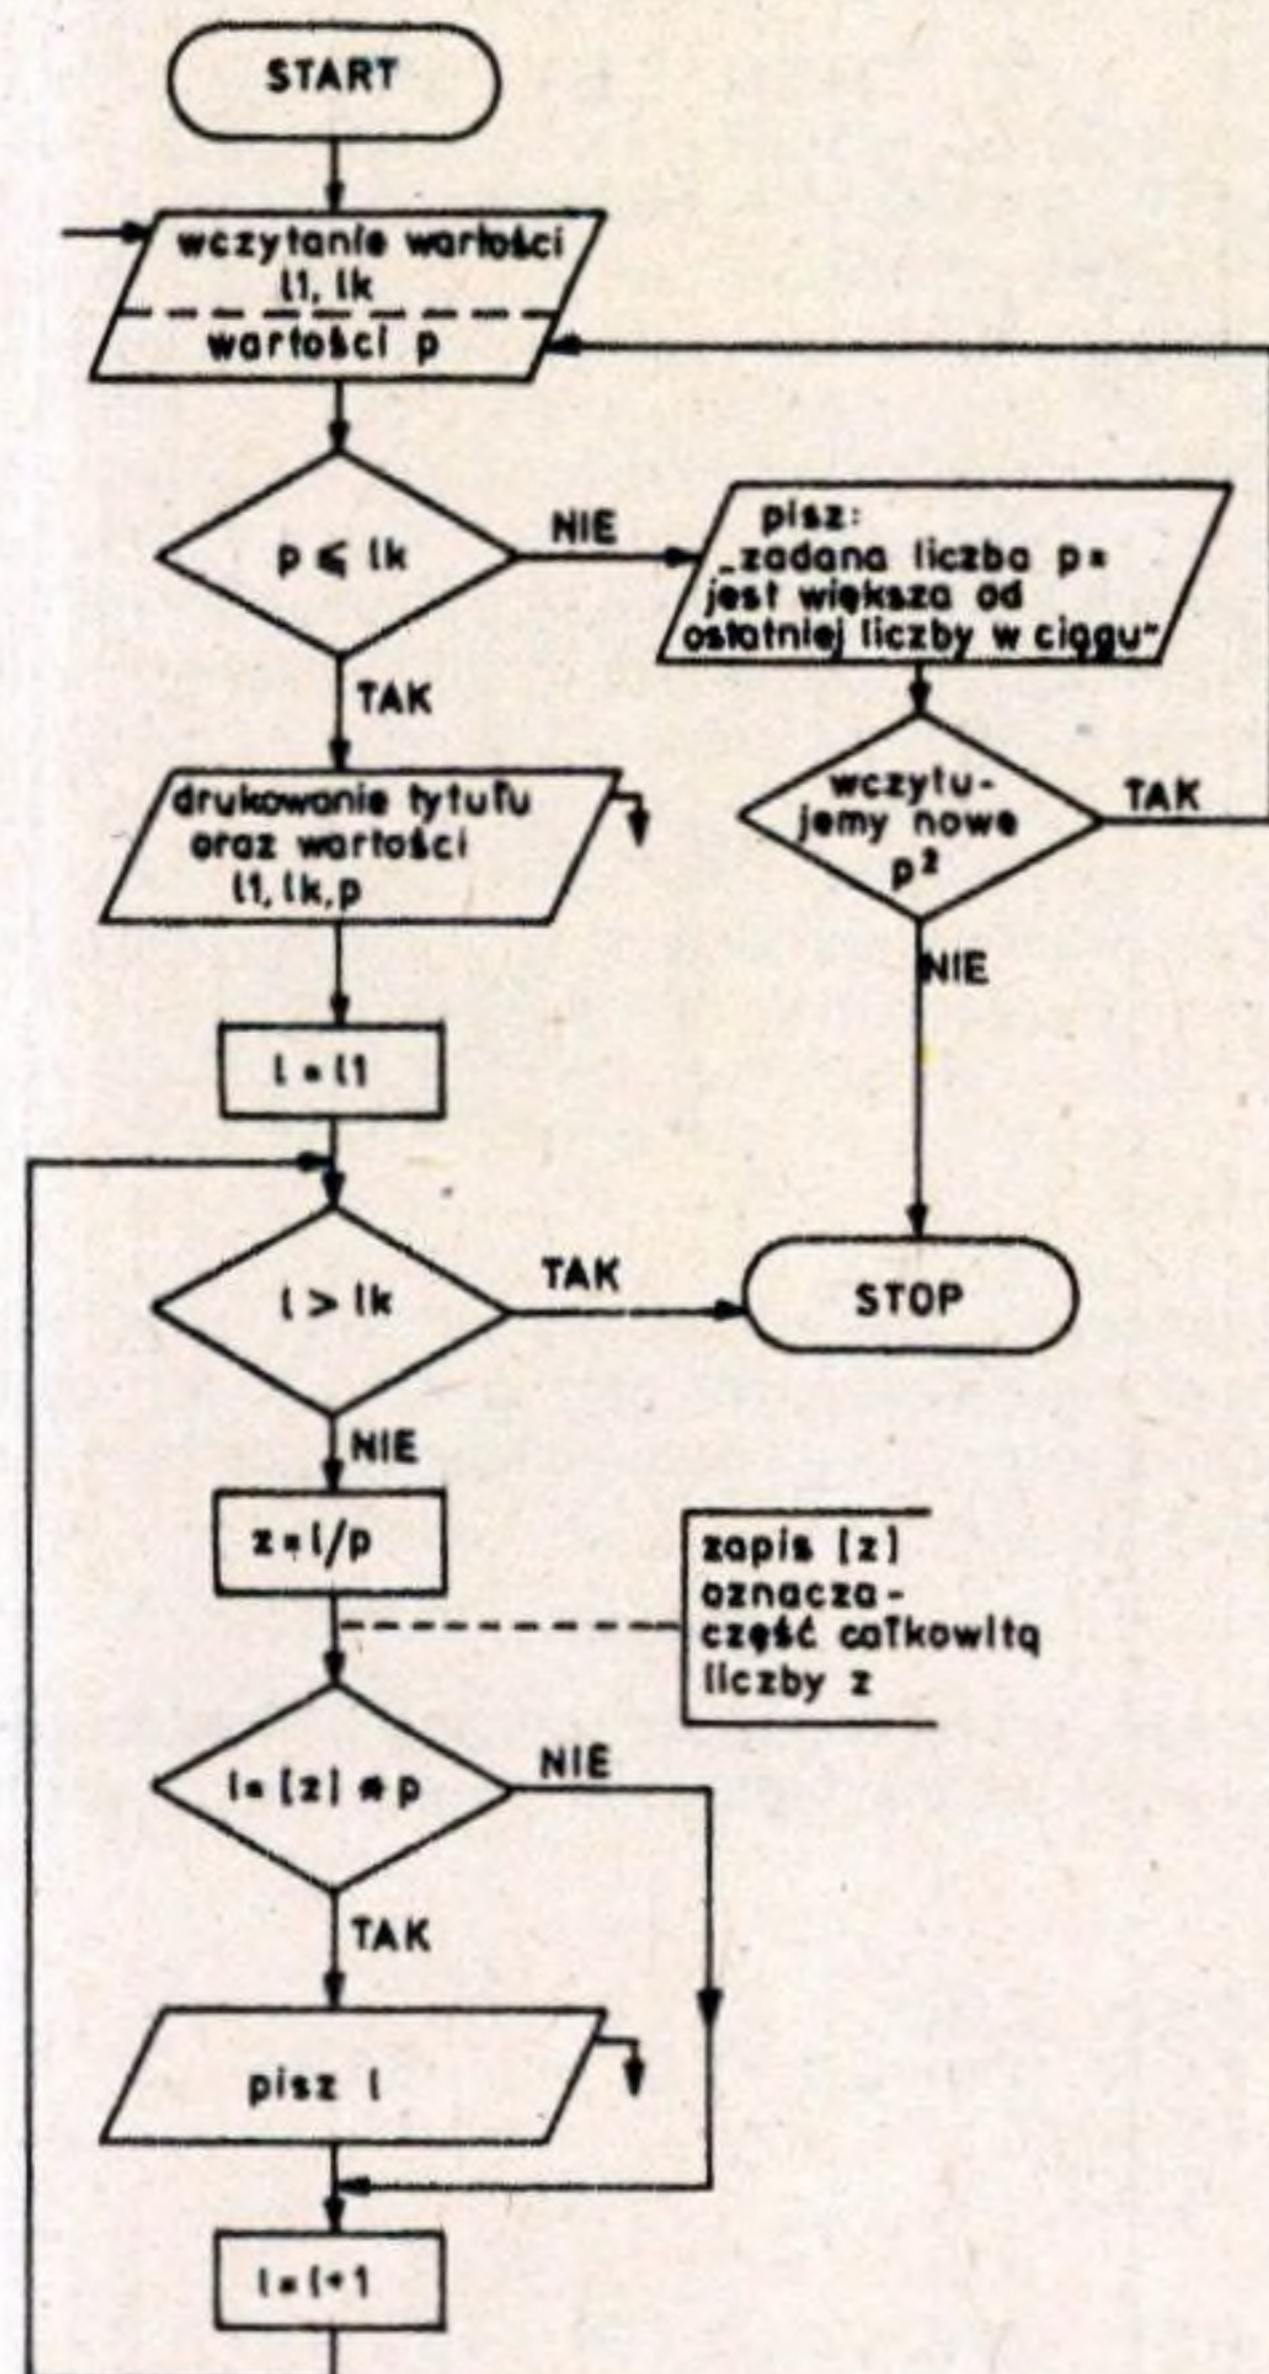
START

wczytanie wartości l1, lk

wartości p

$p \leq lk$

NIE

pisz: „zadana liczba p jest większa od ostatniej liczby w ciągu"

TAK

drukowanie tytułu oraz wartości l1, lk, p

wczytujemy nowe p?

TAK

NIE

$l = l1$

$l > lk$

TAK

STOP

NIE

$z = l/p$

zapis [z] oznacza - część całkowitą liczby z

$l = [z] \cdot p$

NIE

TAK

pisz l

$l = l + 1$